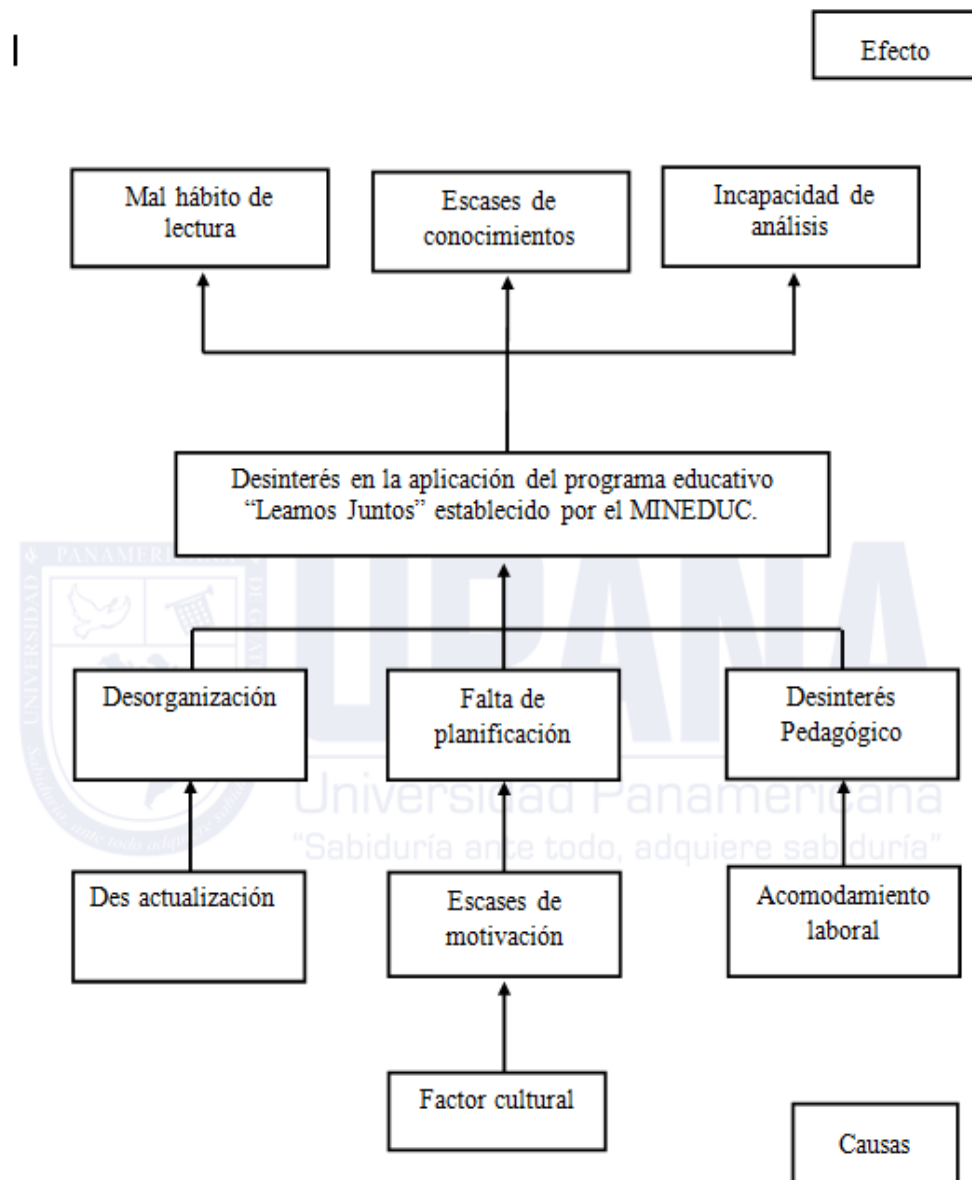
Efecto

Mal hábito de lectura

Escases de conocimientos

Incapacidad de análisis

Desinterés en la aplicación del programa educativo "Leamos Juntos" establecido por el MINEDUC.

UPANA
Universidad Panamericana
"Sabiduría ante todo, adquiere sabiduría"

Desorganización

Falta de planificación

Desinterés Pedagógico

Des actualización

Escases de motivación

Acomodamiento laboral

Factor cultural

Causas